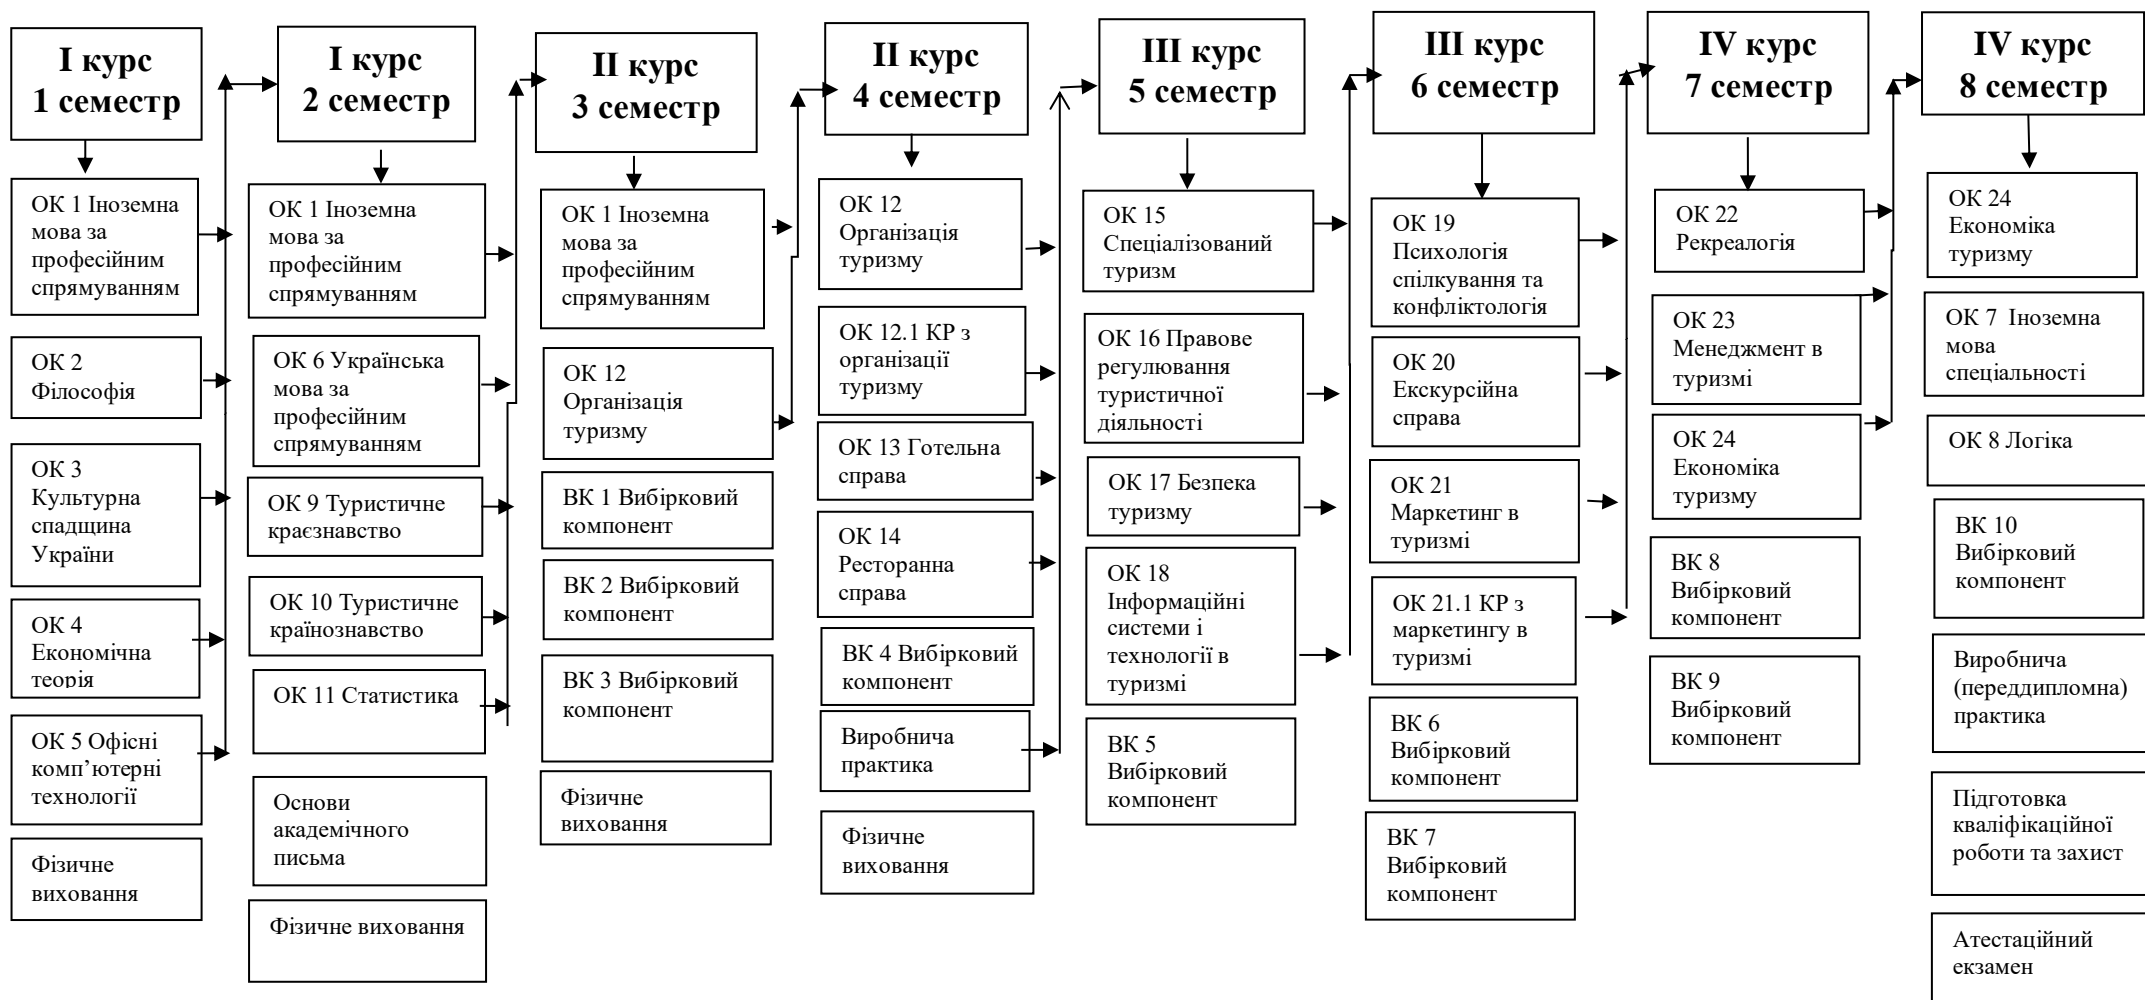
I курс
1 семестр

ОК 1 Іноземна мова за професійним спрямуванням

ОК 2 Філософія

ОК 3 Культурна спадщина України

ОК 4 Економічна теорія

ОК 5 Офісні комп'ютерні технології

Фізичне виховання

I курс
2 семестр

ОК 1 Іноземна мова за професійним спрямуванням

ОК 6 Українська мова за професійним спрямуванням

ОК 9 Туристичне краєзнавство

ОК 10 Туристичне країнознавство

ОК 11 Статистика

Основи академічного письма

Фізичне виховання

II курс
3 семестр

ОК 1 Іноземна мова за професійним спрямуванням

ОК 12 Організація туризму

ВК 1 Вибірковий компонент

ВК 2 Вибірковий компонент

ВК 3 Вибірковий компонент

Фізичне виховання

II курс
4 семестр

ОК 12 Організація туризму

ОК 12.1 КР з організації туризму

ОК 13 Готельна справа

ОК 14 Ресторанна справа

ВК 4 Вибірковий компонент

Виробнича практика

Фізичне виховання

III курс
5 семестр

ОК 15 Спеціалізований туризм

ОК 16 Правове регулювання туристичної діяльності

ОК 17 Безпека туризму

ОК 18 Інформаційні системи і технології в туризмі

ВК 5 Вибірковий компонент

III курс
6 семестр

ОК 19 Психологія спілкування та конфліктологія

ОК 20 Екскурсійна справа

ОК 21 Маркетинг в туризмі

ОК 21.1 КР з маркетингу в туризмі

ВК 6 Вибірковий компонент

ВК 7 Вибірковий компонент

IV курс
7 семестр

ОК 22 Рекреалогія

ОК 23 Менеджмент в туризмі

ОК 24 Економіка туризму

ВК 8 Вибірковий компонент

ВК 9 Вибірковий компонент

IV курс
8 семестр

ОК 24 Економіка туризму

ОК 7 Іноземна мова спеціальності

ОК 8 Логіка

ВК 10 Вибірковий компонент

Виробнича (переддипломна) практика

Підготовка кваліфікаційної роботи та захист

Атестаційний екзамен